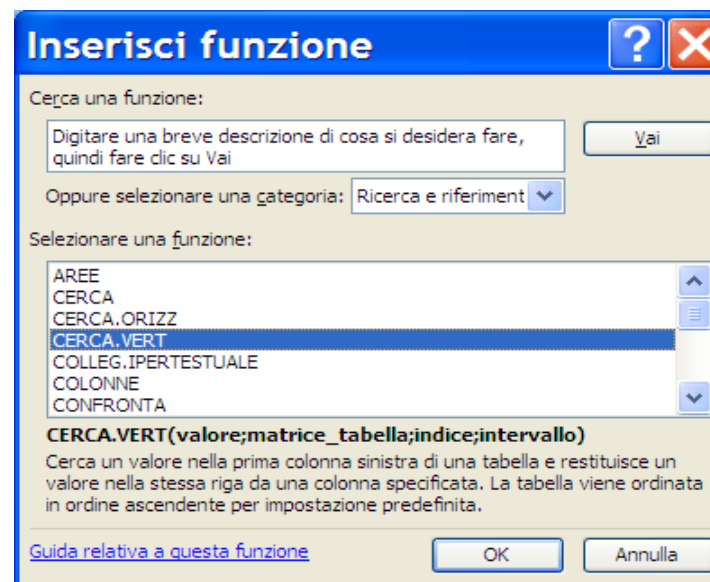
Inserisci funzione

Cerca una funzione:

Digitare una breve descrizione di cosa si desidera fare, quindi fare clic su Vai

Vai

Oppure selezionare una categoria: Ricerca e riferiment

Selezionare una funzione:

AREE
CERCA
CERCA.ORIZZ
CERCA.VERT
COLLEG.IPERTESTUALE
COLONNE
CONFRONTA

CERCA.VERT(valore;matrice_tabella;indice;intervallo)

Cerca un valore nella prima colonna sinistra di una tabella e restituisce un valore nella stessa riga da una colonna specificata. La tabella viene ordinata in ordine ascendente per impostazione predefinita.

Guida relativa a questa funzione

OK

Annulla